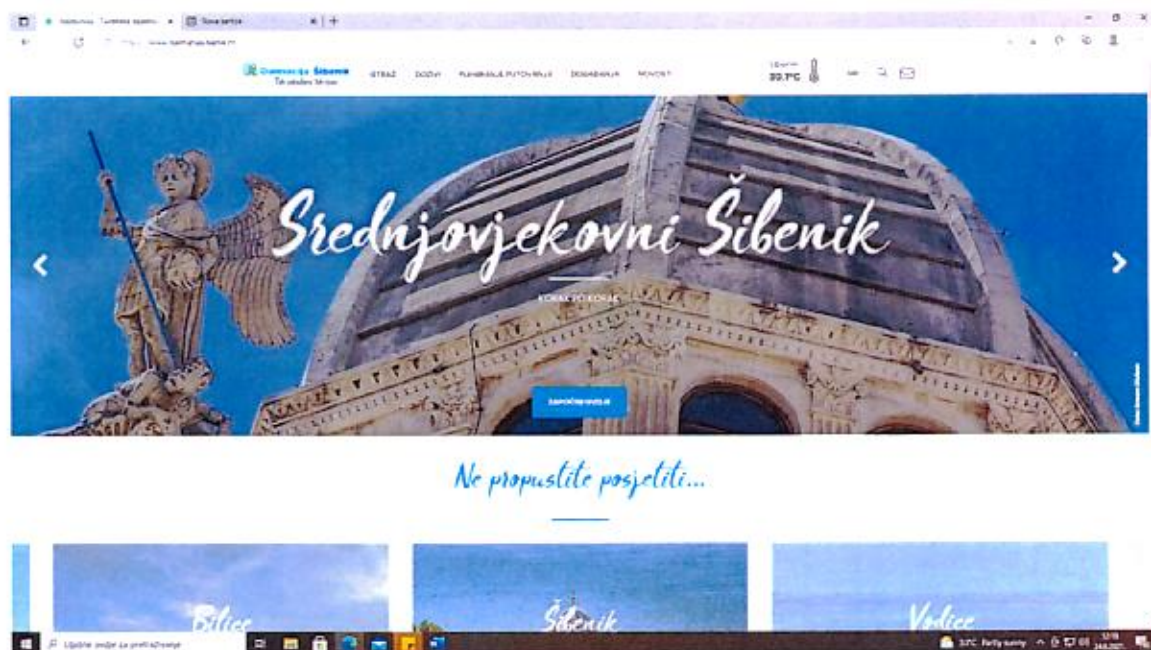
Naslovnica - Turistička zajednic... × Nova kartica × +

www.sibenikregion.hr

Destinacija Šibenik

ISTRAŽI DOŽIVI PLANIRAJTE PUTOVANJE DOGAĐANJA NOVOSTI

30.7°C

Srednjovjekovni Šibenik

KORAK PO KORAK

ZAPOČNI PRIČU

Ne propustite posjetiti...

Bilice

Šibenik

Vodice

Upišite ovdje za pretraživanje

31°C Partly sunny